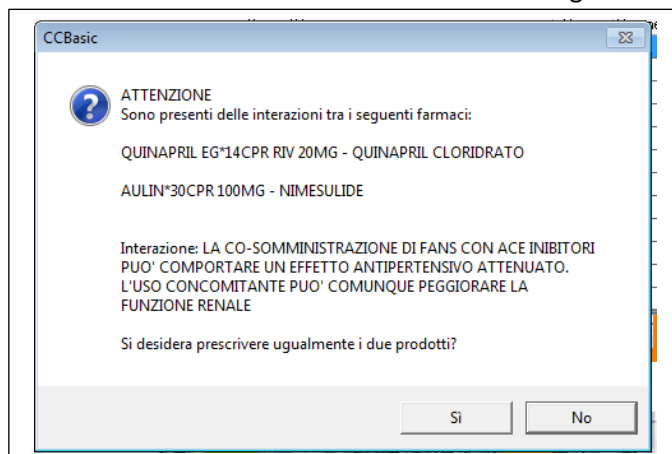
CCBasic

ATTENZIONE
Sono presenti delle interazioni tra i seguenti farmaci:

QUINAPRIL EG*14CPR RIV 20MG - QUINAPRIL CLORIDRATO

AULIN*30CPR 100MG - NIMESULIDE

Interazione: LA CO-SOMMINISTRAZIONE DI FANS CON ACE INIBITORI PUO' COMPORTARE UN EFFETTO ANTIPERTENSIVO ATTENUATO. L'USO CONCOMITANTE PUO' COMUNQUE PEGGIORARE LA FUNZIONE RENALE

Si desidera prescrivere ugualmente i due prodotti?

Sì

No